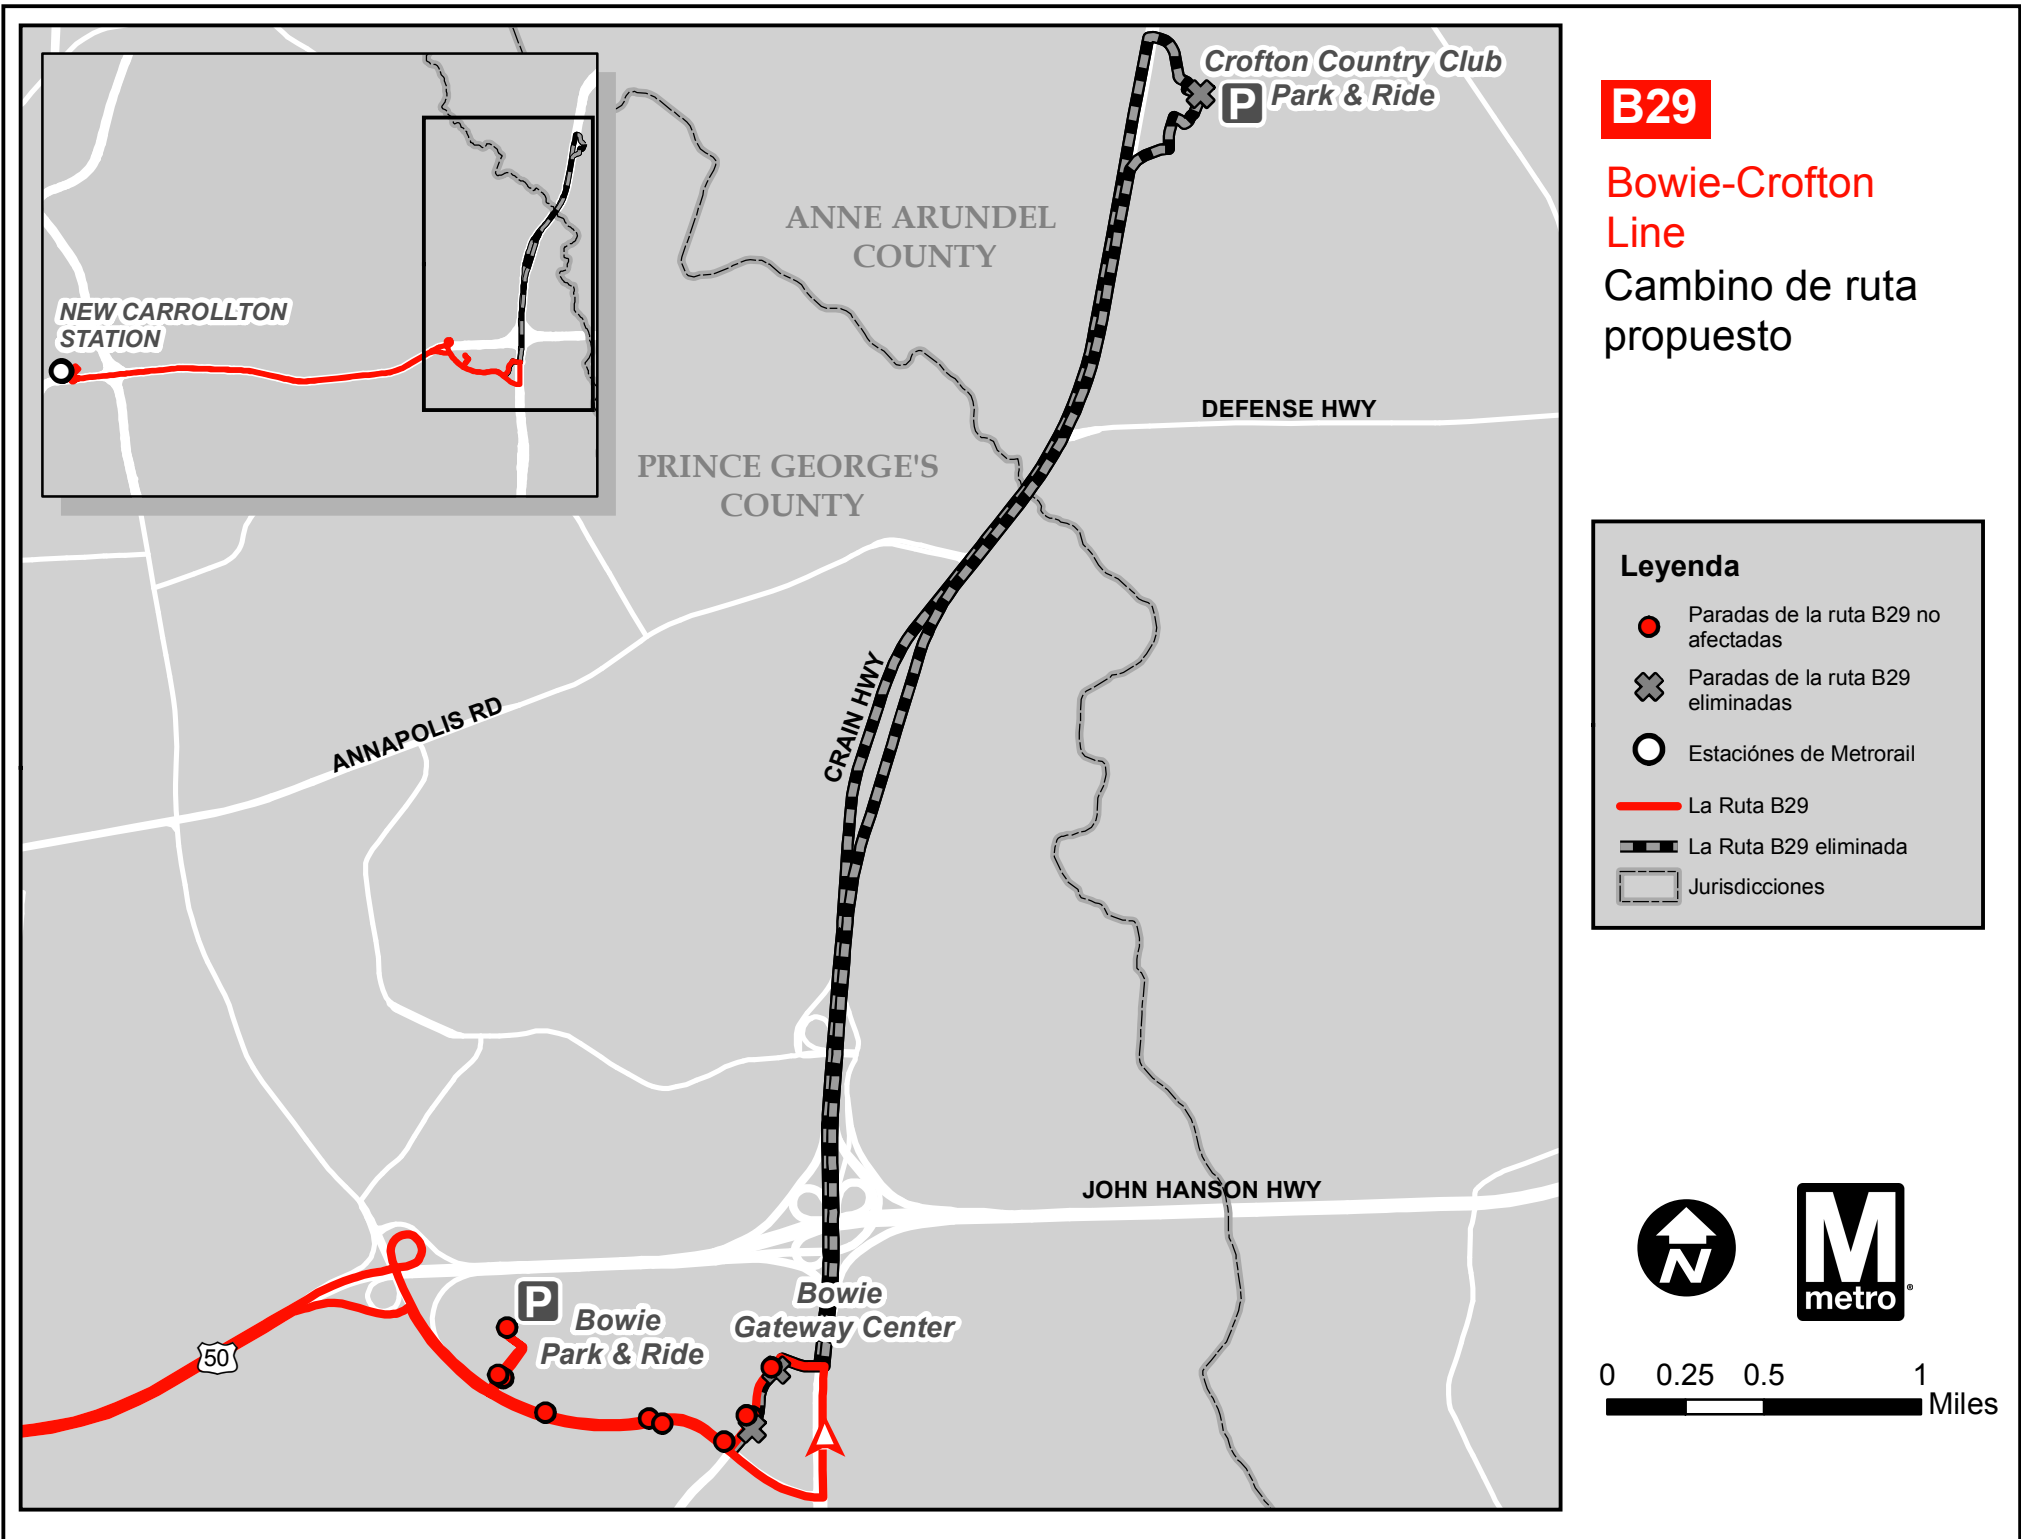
Crofton Country Club
Park & Ride

NEW CARROLLTON STATION

ANNE ARUNDEL COUNTY

PRINCE GEORGE'S COUNTY

DEFENSE HWY

CRAIN HWY

ANNAPOLIS RD

JOHN HANSON HWY

50

Bowie Park & Ride

Bowie Gateway Center

B29

Bowie-Crofton Line

Cambino de ruta propuesto

Leyenda

Paradas de la ruta B29 no afectadas

Paradas de la ruta B29 eliminadas

Estaciónes de Metrorail

La Ruta B29

La Ruta B29 eliminada

Jurisdicciones

N

M metro

0 0.25 0.5 1 Miles